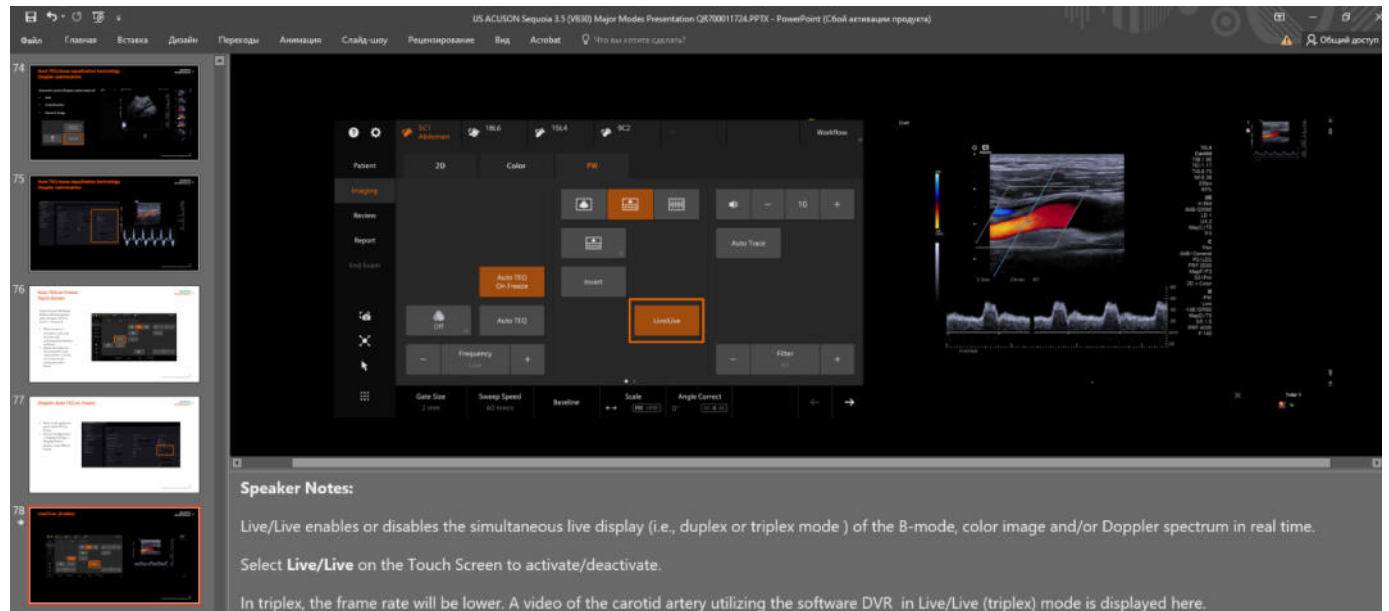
US ACUSON Sequoia 3.5 (VB30) Major Modes Presentation QR700011724.PPTX - PowerPoint (Сбой активации продукта)

Файл Главная Вставка Дизайн Переходы Анимация Слайд-шоу Рецензирование Вид Acrobat Что вы хотите сделать?

Общий доступ

74

75

76

77

78

5C1 Abdomen 18L6 15L4 9C2 Workflow

Patient 2D Color PW

Imaging

Review

Report

End Exam

10

Auto Trace

Auto TEQ On Freeze

Invert

Off

Auto TEQ

Live/Live

Frequency

Filter

Gate Size

Sweep Speed

Baseline

Scale

Angle Correct

Speaker Notes:

Live/Live enables or disables the simultaneous live display (i.e., duplex or triplex mode ) of the B-mode, color image and/or Doppler spectrum in real time.

Select **Live/Live** on the Touch Screen to activate/deactivate.

In triplex, the frame rate will be lower. A video of the carotid artery utilizing the software DVR in Live/Live (triplex) mode is displayed here.